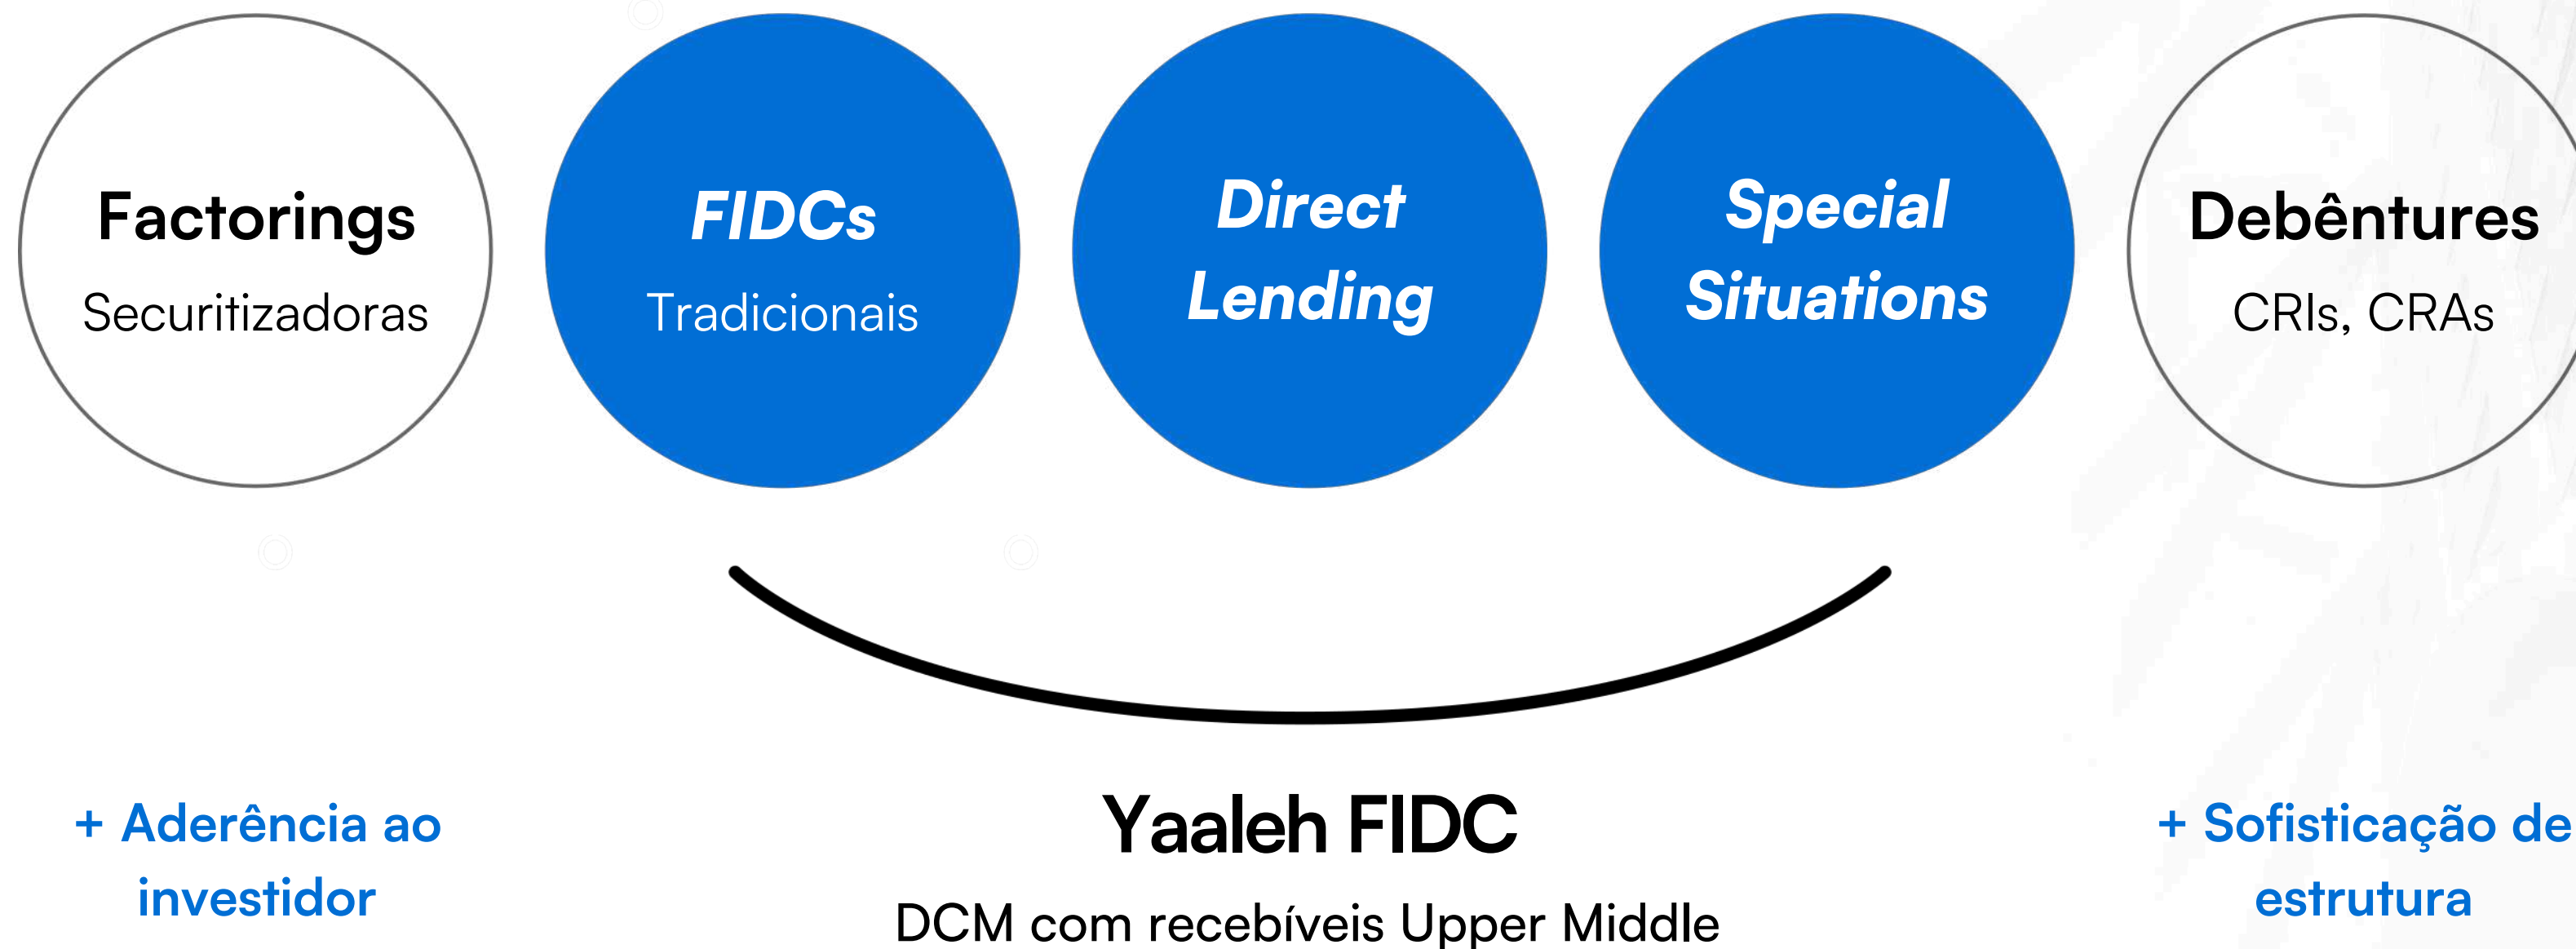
Factorings
Securitizadoras

FIDCs
Tradicionais

Direct Lending

Special Situations

Debêntures
CRIs, CRAs

+ Aderência ao investidor

Yaaleh FIDC
DCM com recebíveis Upper Middle

+ Sofisticação de estrutura